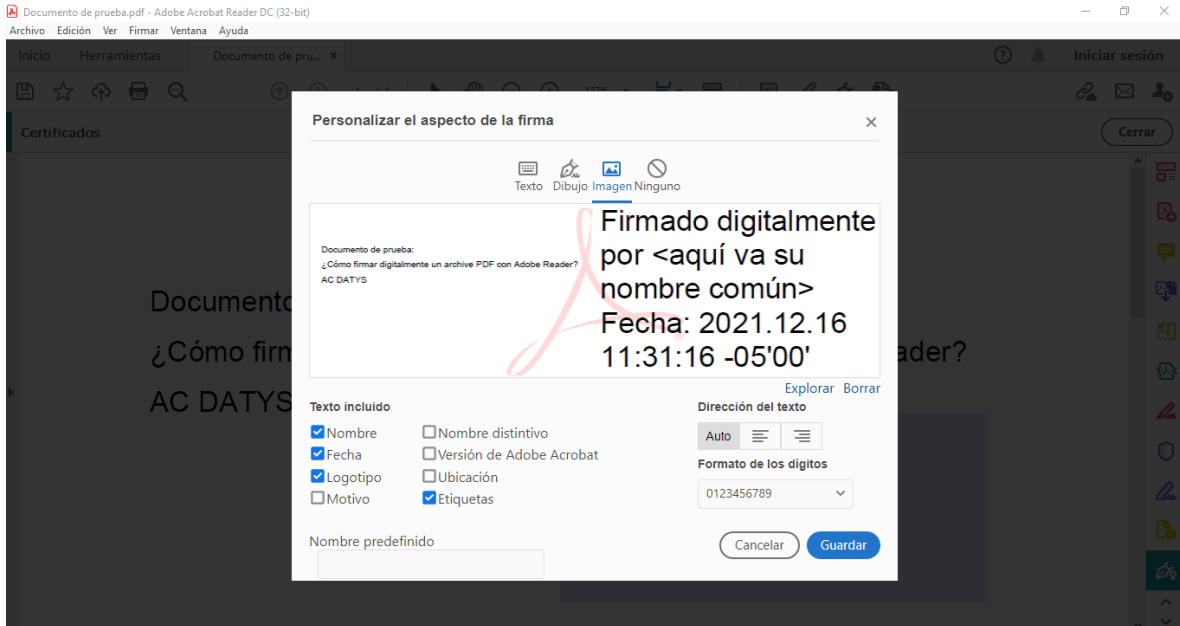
Documento de prueba.pdf - Adobe Acrobat Reader DC (32-bit)
Archivo Edición Ver Firmar Ventana Ayuda
Inicio Herramientas Documento de pru... ×
Iniciar sesión
Certificados
Cerrar
Documento
¿Cómo firm
AC DATYS
ader?
Personalizar el aspecto de la firma
×
Texto Dibujo Imagen Ninguno
Documento de prueba:
¿Cómo firmar digitalmente un archive PDF con Adobe Reader?
AC DATYS
Firmado digitalmente por <aquí va su nombre común>
Fecha: 2021.12.16 11:31:16 -05'00'
Explorar Borrar
Texto incluido
Nombre
Fecha
Logotipo
Motivo
Nombre distintivo
Versión de Adobe Acrobat
Ubicación
Etiquetas
Dirección del texto
Auto
Formato de los dígitos
0123456789
Nombre predefinido
Cancelar
Guardar